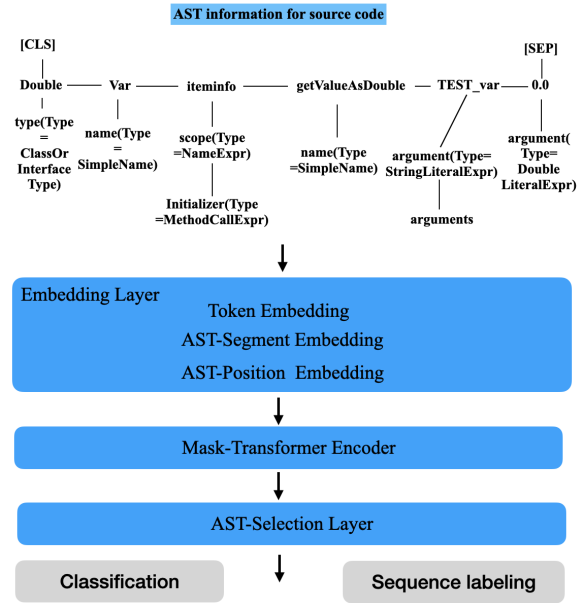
AST information for source code

[CLS]

[SEP]

Double — Var — iteminfo — getValueAsDouble — TEST_var — 0.0

type(Type = ClassOr Interface Type)

name(Type = SimpleName)

scope(Type =NameExpr)

Initializer(Type =MethodCallExpr)

name(Type =SimpleName)

argument(Type= StringLiteralExpr)

arguments

argument( Type= Double LiteralExpr)

Embedding Layer

Token Embedding

AST-Segment Embedding

AST-Position Embedding

Mask-Transformer Encoder

AST-Selection Layer

Classification

Sequence labeling